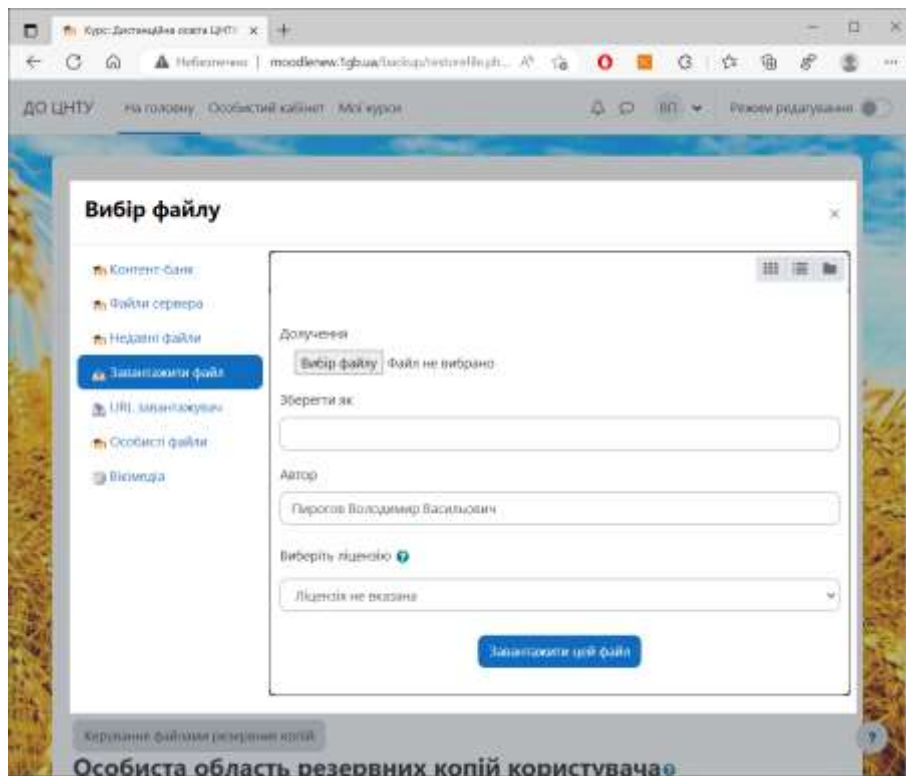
Курс: Дистанційна освіта ЦНТУ ×
Небезпечно | moodlenew.1gb.ua/backup/restorefile.ph...

ДО ЦНТУ На головну Особистий кабінет Мої курси ВП Режим редагування

Вибір файлу ×

Контент-банк
Файли сервера
Недавні файли
Завантажити файл
URL завантажувач
Особисті файли
Вікімедіа

Долучення
Вибір файлу Файл не вибрано
Зберегти як

Автор
Пирогов Володимир Васильович

Виберіть ліцензію
Ліцензія не вказана

Завантажити цей файл

Керування файлами резервних копій
Особиста область резервних копій користувача